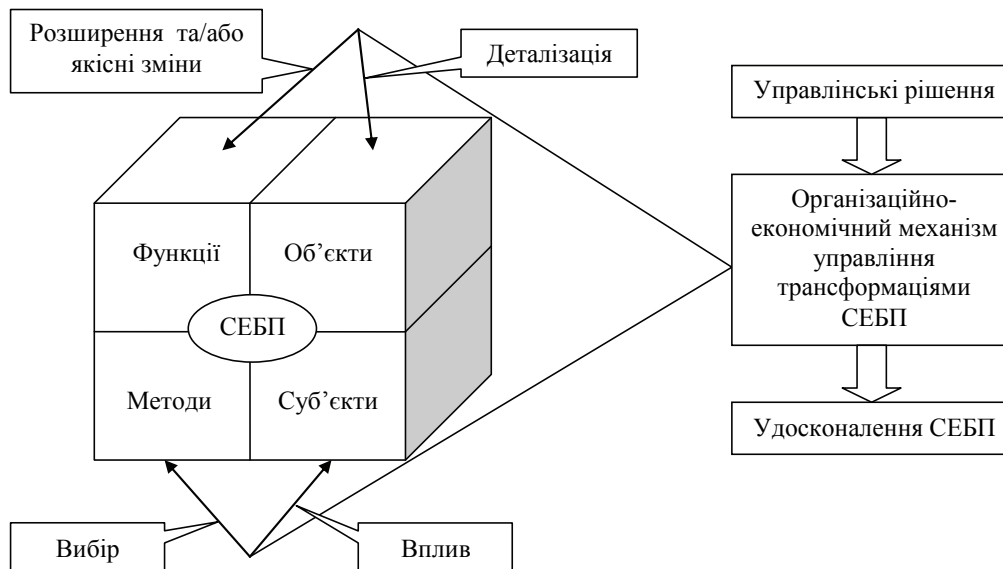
Розширення та/або якісні зміни

Деталізація

Управлінські рішення

Функції

Об’єкти

СЕБП

Методи

Суб’єкти

Організаційно-економічний механізм управління трансформаціями СЕБП

Удосконалення СЕБП

Вибір

Вплив